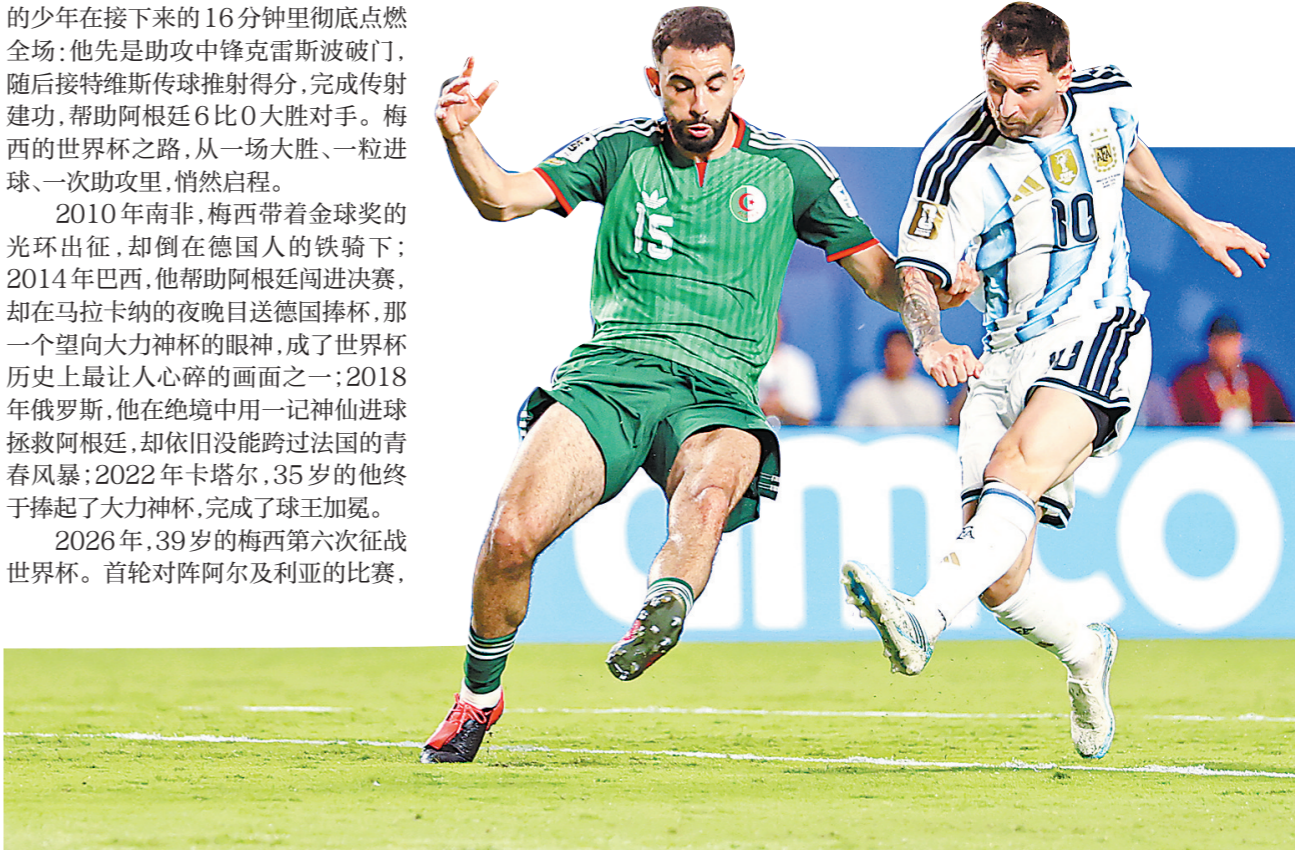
的少年在接下来的16分钟里彻底点燃全场：他先是助攻中锋克雷斯波破门，随后接特维斯传球推射得分，完成传射建功，帮助阿根廷6比0大胜对手。梅西的世界杯之路，从一场大胜、一粒进球、一次助攻里，悄然启程。

2010年南非，梅西带着金球奖的光环出征，却倒在德国人的铁骑下；2014年巴西，他帮助阿根廷闯进决赛，却在马拉卡纳的夜晚目送德国捧杯，那一个望向大力神杯的眼神，成了世界杯历史上最让人心碎的画面之一；2018年俄罗斯，他在绝境中用一记神仙进球拯救阿根廷，却依旧没能跨过法国的青春风暴；2022年卡塔尔，35岁的他终于捧起了大力神杯，完成了球王加冕。

2026年，39岁的梅西第六次征战世界杯。首轮对阵阿尔及利亚的比赛，

15

10